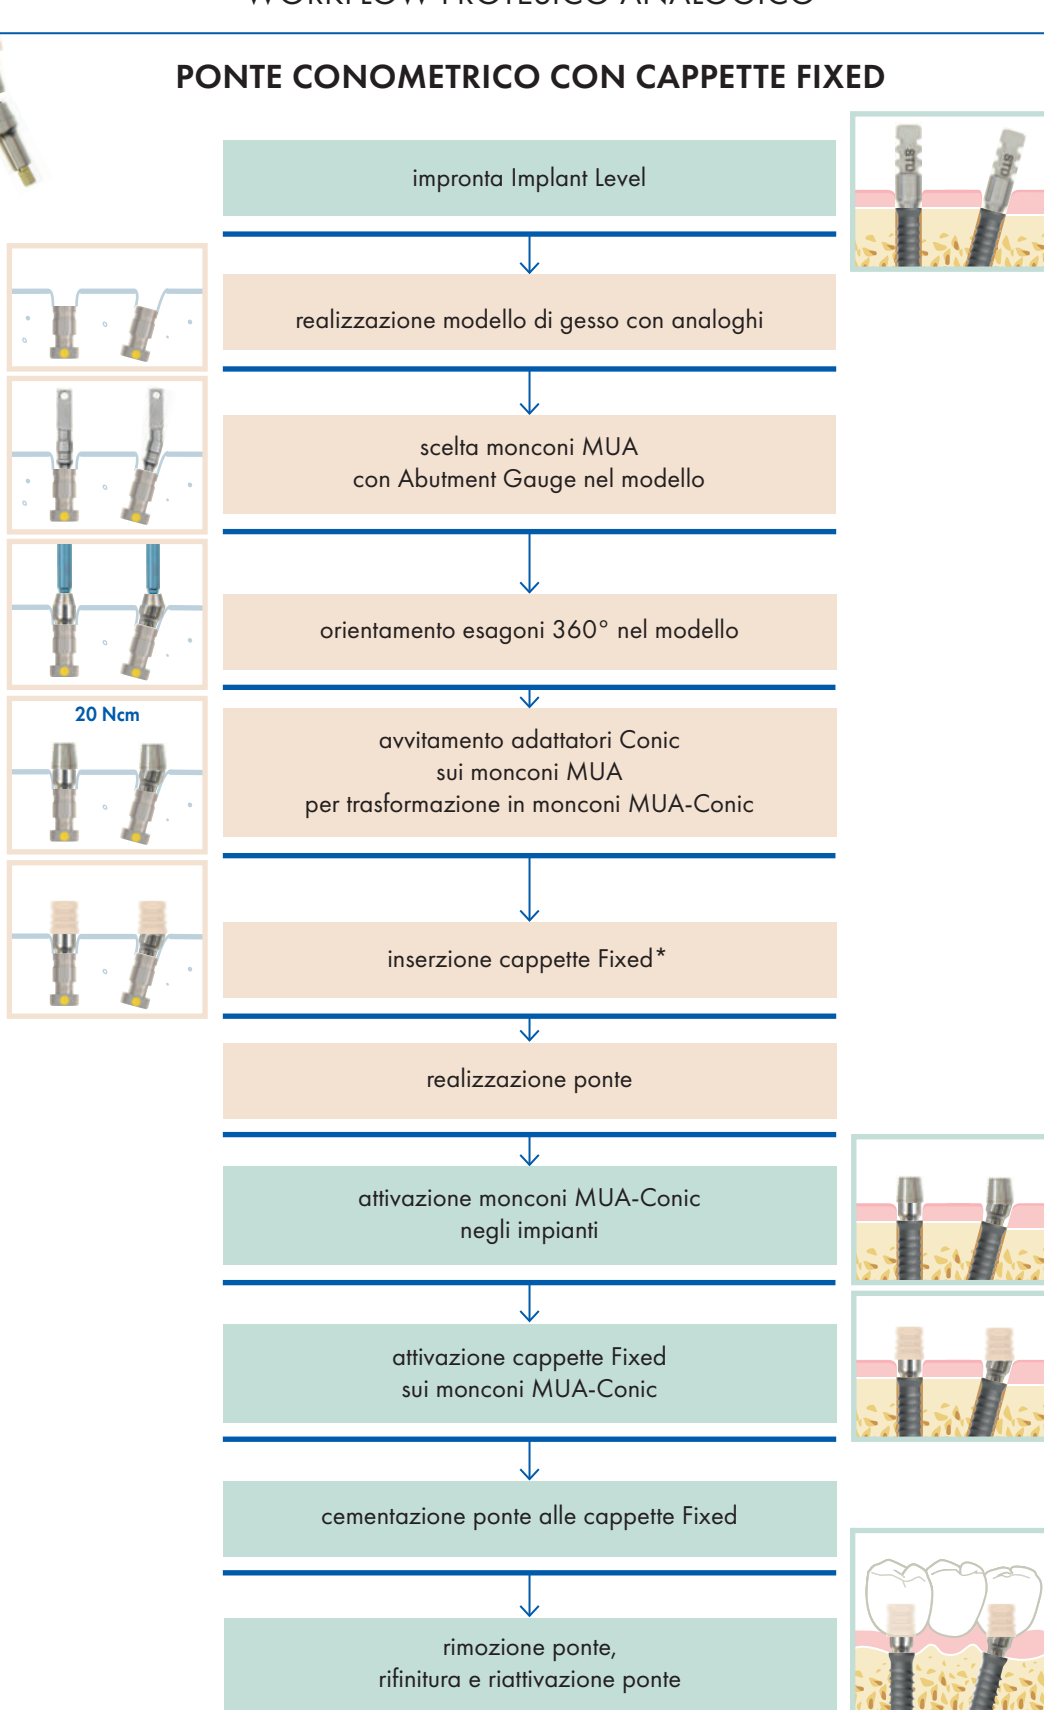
WORKFLOW PROTESICO ANALOGICO

PONTE CONOMETRICO CON CAPPETTE FIXED

impronta Implant Level

STD

STD

realizzazione modello di gesso con analoghi

scelta monconi MUA
con Abutment Gauge nel modello

orientamento esagoni 360° nel modello

20 Ncm

avvitamento adattatori Conic
sui monconi MUA
per trasformazione in monconi MUA-Conic

inserzione cappette Fixed*

realizzazione ponte

attivazione monconi MUA-Conic
negli impianti

attivazione cappette Fixed
sui monconi MUA-Conic

cementazione ponte alle cappette Fixed

rimozione ponte,
rifinitura e riattivazione ponte